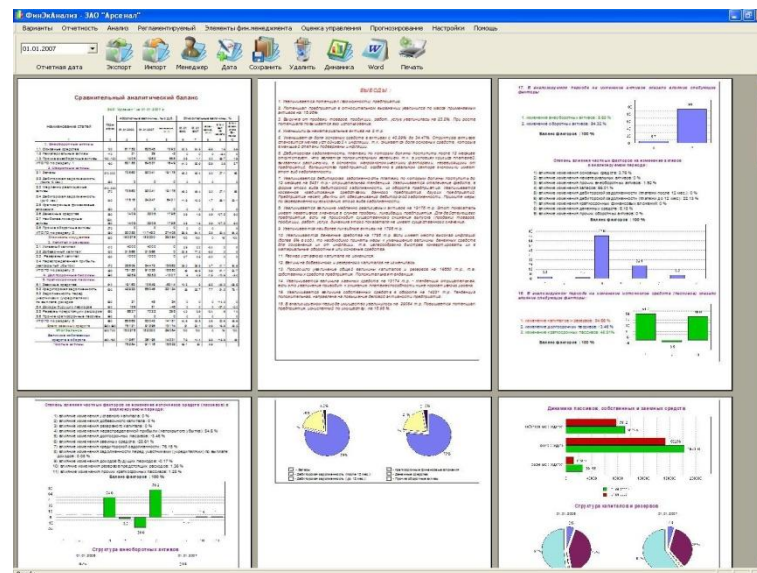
ФинЭкАнализ - ЗАО "Арсенал"

Варианты Отчетность Анализ Регламентируемый Элементы финменеджмента Оценка управления Прогнозирование Настройки Помощь

01.01.2007

Отчетная дата Экспорт Импорт Менеджер Дата Сохранить Удалить Динамика Word Печать

Сравнительный аналитический баланс

Выводы

Динамика пассивов, собственных и заемных средств

Структура капиталов и резервов

Структура внеоборотных активов

Весовые факторы : 100 %

Весовые факторы : 100 %

Весовые факторы : 100 %

Весовые факторы : 100 %

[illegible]